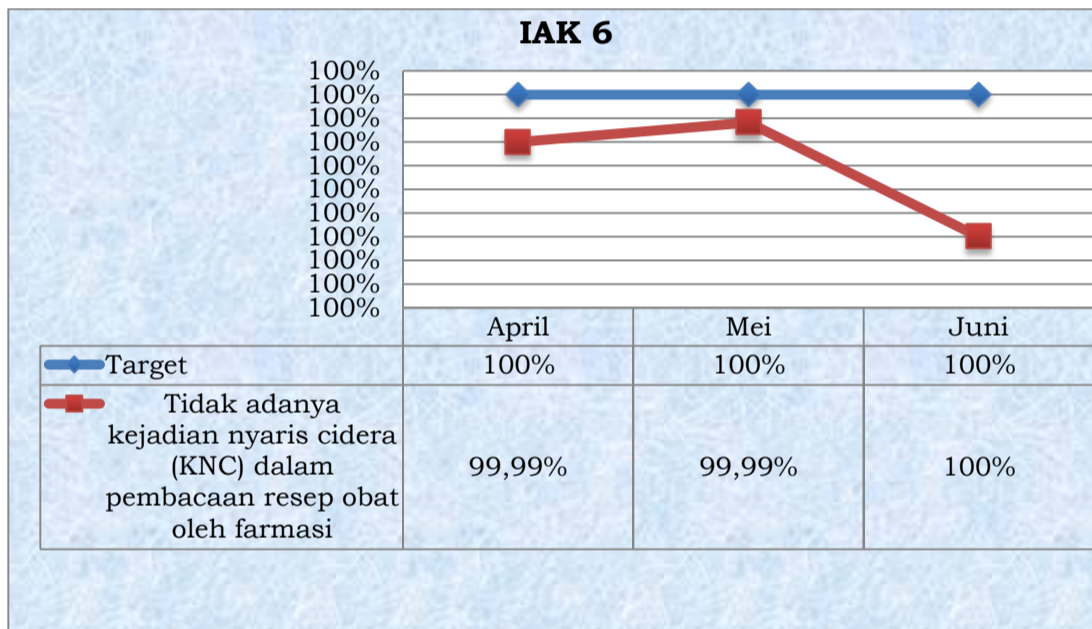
IAK 6

100%
100%
100%
100%
100%
100%
100%
100%
100%
100%

| | April | Mei | Juni |
|---|---|---|---|
| Target | 100% | 100% | 100% |
| Tidak adanya kejadian nyaris cidera (KNC) dalam pembacaan resep obat oleh farmasi | 99,99% | 99,99% | 100% |